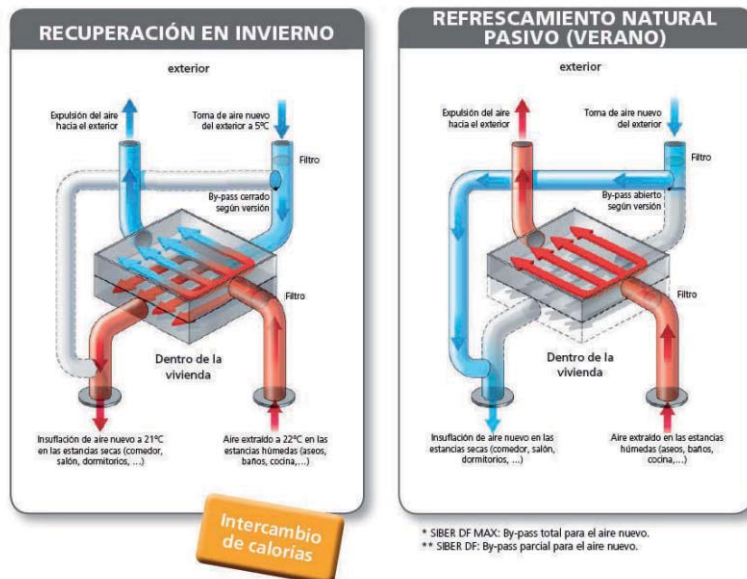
RECUPERACIÓN EN INVIERNO

exterior

Expulsión del aire hacia el exterior

Toma de aire nuevo del exterior a 5ºC

Filtro

By-pass cerrado según versión

Filtro

Dentro de la vivienda

Insuflación de aire nuevo a 21ºC en las estancias secas (comedor, salón, dormitorios, ...)

Aire extraído a 22ºC en las estancias húmedas (aseos, baños, cocina,...)

Intercambio de calorías

REFRESCAMIENTO NATURAL PASIVO (VERANO)

exterior

Expulsión del aire hacia el exterior

Toma de aire nuevo del exterior

Filtro

By-pass abierto según versión

Filtro

Dentro de la vivienda

Insuflación de aire nuevo en las estancias secas (comedor, salón, dormitorios, ...)

Aire extraído en las estancias húmedas (aseos, baños, cocina,...)

* SIBER DF MAX: By-pass total para el aire nuevo.
** SIBER DF: By-pass parcial para el aire nuevo.